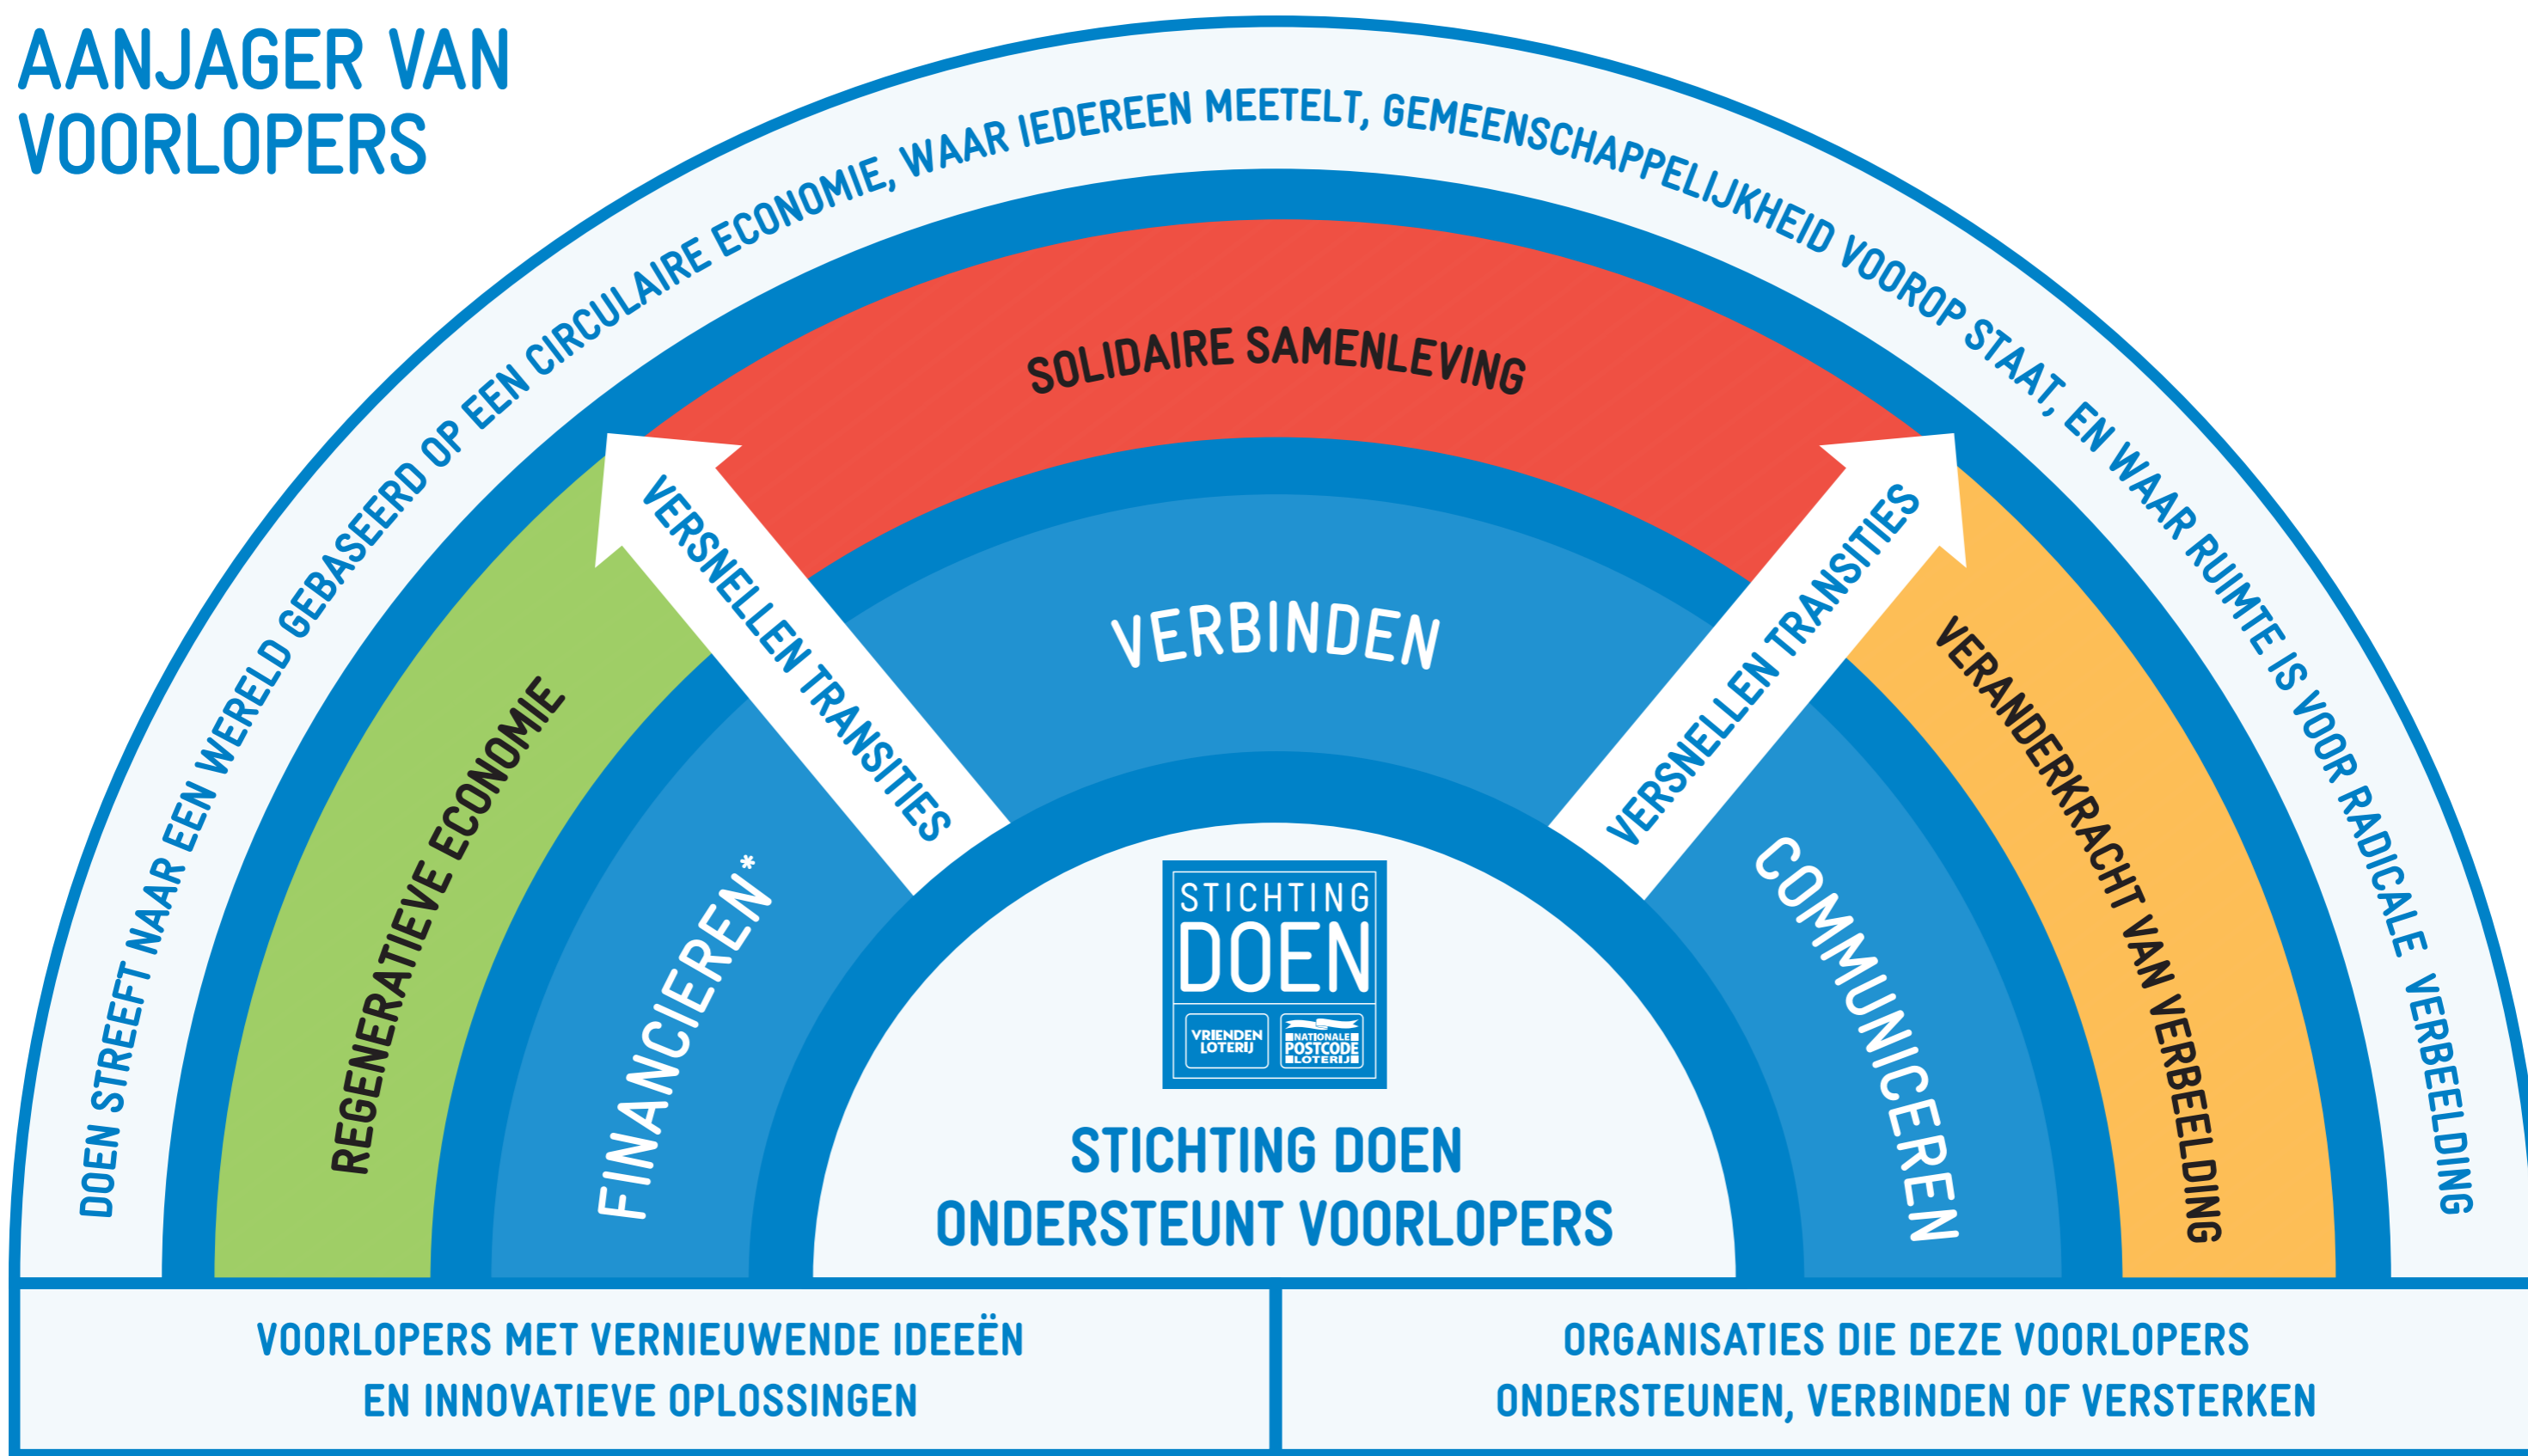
AANJAGER VAN VOORLOPERS

DOEN STREEFT NAAR EEN WERELD GEBASEERD OP EEN CIRCULAIRE ECONOMIE, WAAR IEDEREEN MEETELT, GEMEENSCHAPPELIJKHEID VOOROP STAAT, EN WAAR RUIMTE IS VOOR RADICALE VERBEELDING

SOLIDAIRE SAMENLEVING

REGENERATIEVE ECONOMIE

VERSNELLEN TRANSITIES

VERSNELLEN TRANSITIES

VERANDERKRACHT VAN VERBEELDING

VERBINDEN

FINANCIEREN*

COMMUNICEREN

STICHTING DOEN

VRIENDEN LOTERIJ

NATIONALE POSTCODE LOTERIJ

STICHTING DOEN ONDERSTEUNT VOORLOPERS

VOORLOPERS MET VERNIEUWENDE IDEEËN EN INNOVATIEVE OPLOSSINGEN

ORGANISATIES DIE DEZE VOORLOPERS ONDERSTEUNEN, VERBINDEN OF VERSTERKEN